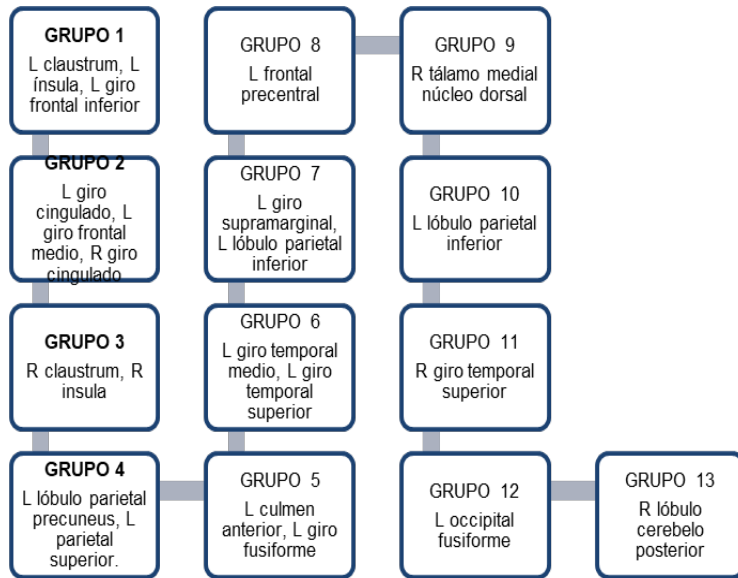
GRUPO 1
L claustrum, L ínsula, L giro frontal inferior

GRUPO 2
L giro cingulado, L giro frontal medio, R giro cingulado

GRUPO 3
R claustrum, R insula

GRUPO 4
L lóbulo parietal precuneus, L parietal superior.

GRUPO 5
L culmen anterior, L giro fusiforme

GRUPO 6
L giro temporal medio, L giro temporal superior

GRUPO 7
L giro supramarginal, L lóbulo parietal inferior

GRUPO 8
L frontal precentral

GRUPO 9
R tálamo medial núcleo dorsal

GRUPO 10
L lóbulo parietal inferior

GRUPO 11
R giro temporal superior

GRUPO 12
L occipital fusiforme

GRUPO 13
R lóbulo cerebelo posterior